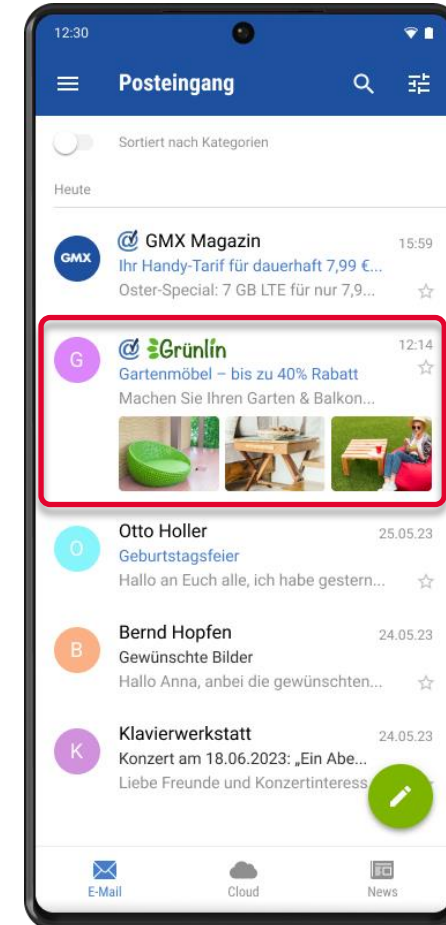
12:30

Posteingang

Sortiert nach Kategorien

Heute

GMX

GMX Magazin 15:59
Ihr Handy-Tarif für dauerhaft 7,99 €...
Oster-Special: 7 GB LTE für nur 7,9...

G

Grünlin 12:14
Gartenmöbel – bis zu 40% Rabatt
Machen Sie Ihren Garten & Balkon...

O

Otto Holler 25.05.23
Geburtstagsfeier
Hallo an Euch alle, ich habe gestern...

B

Bernd Hopfen 24.05.23
Gewünschte Bilder
Hallo Anna, anbei die gewünschten...

K

Klavierwerkstatt 24.05.23
Konzert am 18.06.2023: „Ein Abe...
Liebe Freunde und Konzertinteress...

E-Mail Cloud News